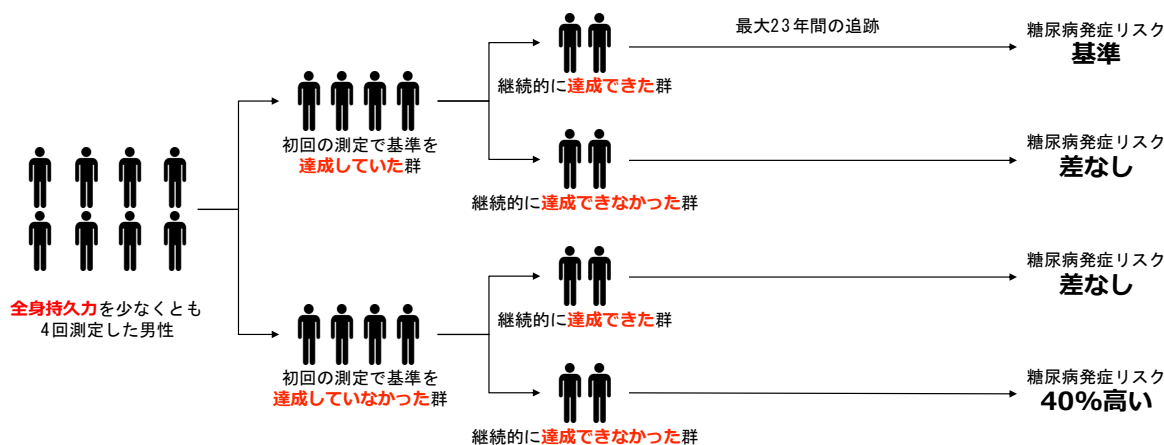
全身持久力を少なくとも4回測定した男性

初回の測定で基準を達成していた群

継続的に達成できた群

最大23年間の追跡

糖尿病発症リスク
基準

継続的に達成できなかった群

糖尿病発症リスク
差なし

初回の測定で基準を達成していなかった群

継続的に達成できた群

糖尿病発症リスク
差なし

継続的に達成できなかった群

糖尿病発症リスク
40%高い